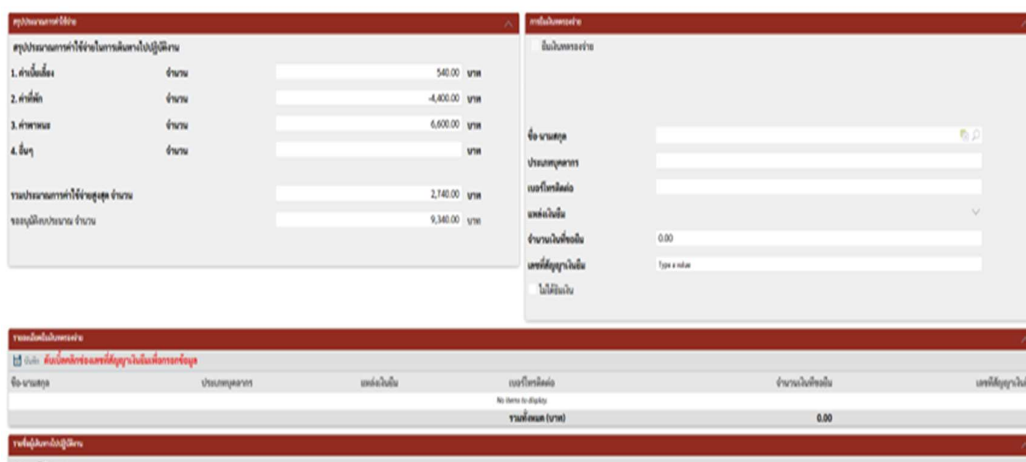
สรุปประมาณการค่าใช้จ่าย

สรุปประมาณการค่าใช้จ่ายในการเดินทางไปปฏิบัติงาน

1. ค่าเบี้ยเลี้ยง จำนวน 540.00 บาท

2. ค่าที่พัก จำนวน -4,400.00 บาท

3. ค่าพาหนะ จำนวน 6,600.00 บาท

4. อื่นๆ จำนวน บาท

รวมประมาณการค่าใช้จ่ายสูงสุด จำนวน 2,740.00 บาท

ขออนุมัติงบประมาณ จำนวน 9,340.00 บาท

การยืมเงินทดรองจ่าย

ยืมเงินทดรองจ่าย

ชื่อ-นามสกุล

ประเภทบุคลากร

เบอร์โทรติดต่อ

แหล่งเงินยืม

จำนวนเงินที่ขอยืม 0.00

เลขที่สัญญาเงินยืม Type a value

ไม่ได้ยืมเงิน

รายละเอียดเงินทดรองจ่าย

บันทึก คลิกเลือกช่องเลขที่สัญญาเงินยืมเพื่อกรอกข้อมูล

| ชื่อ-นามสกุล | ประเภทบุคลากร | แหล่งเงินยืม | เบอร์โทรติดต่อ | จำนวนเงินที่ขอยืม | เลขที่สัญญาเงินยืม |
|---|---|---|---|---|---|
| | | | No items to display | | |
| | | | รวมทั้งหมด (บาท) | 0.00 | |

รายชื่อผู้เดินทางไปปฏิบัติงาน